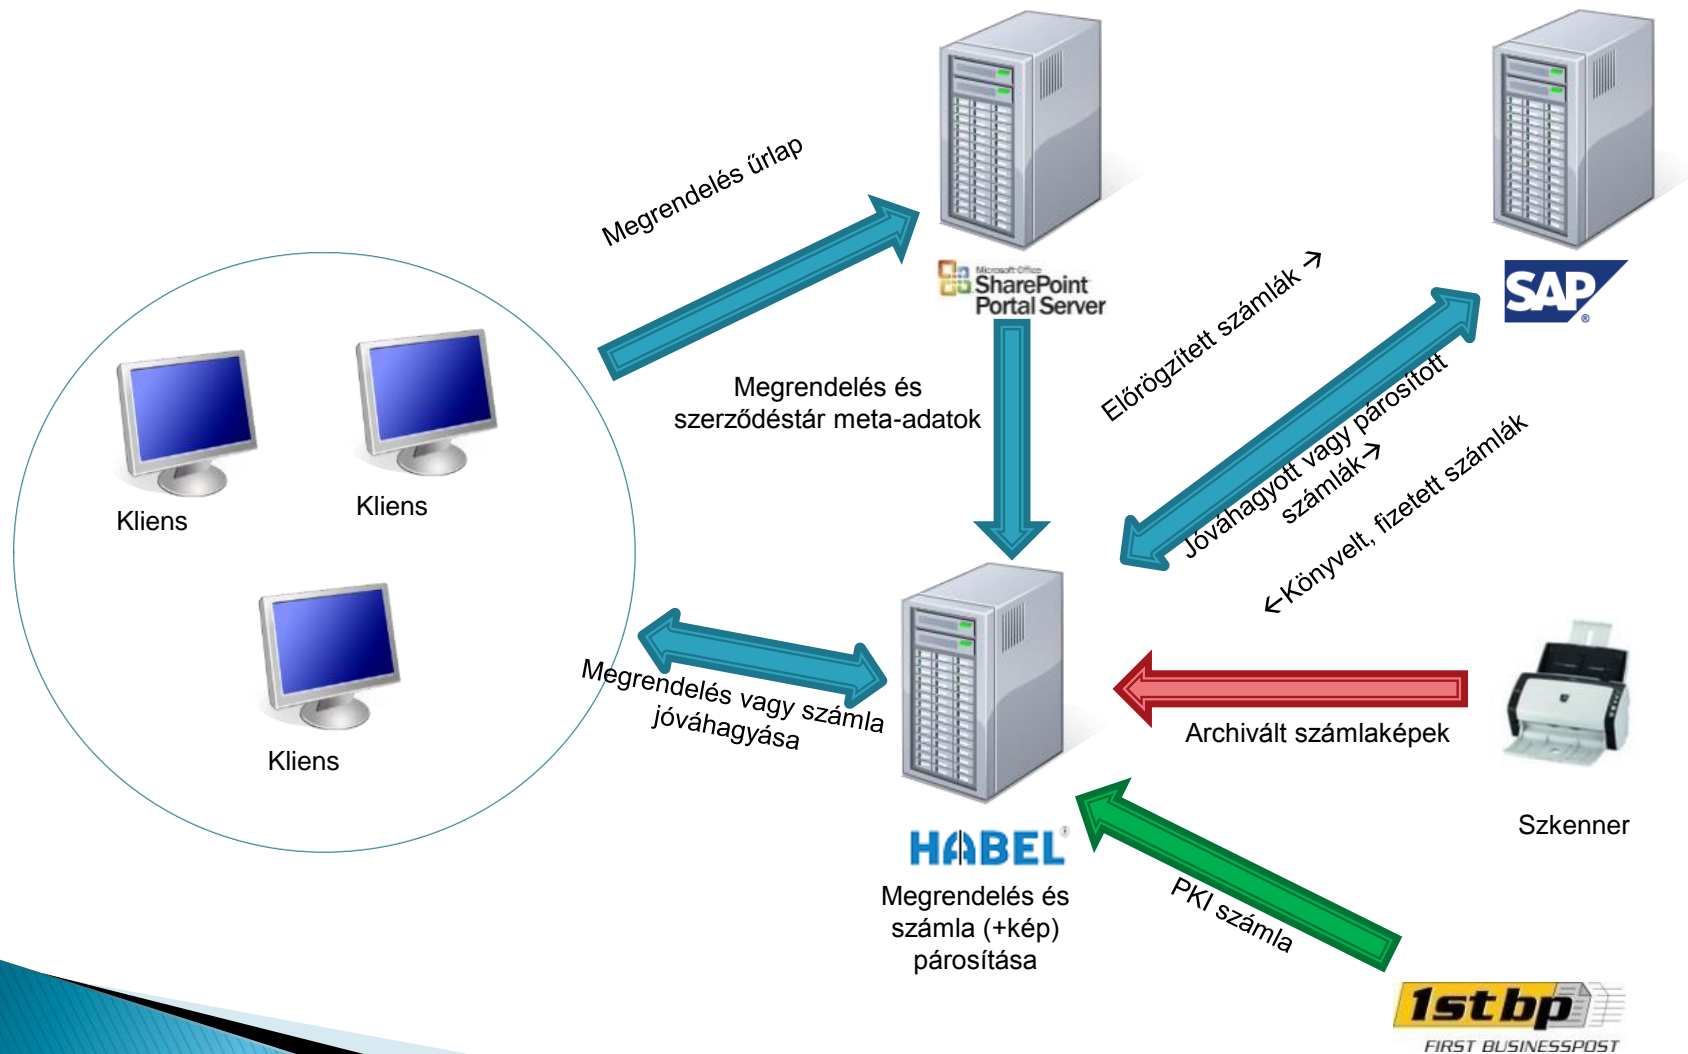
Megrendelés űrlap

Microsoft Office SharePoint Portal Server

SAP

Előrögzített számlák →

Megrendelés és szerződéstár meta-adatok

Jóváhagyott vagy párosított számlák →

←Könyvelt, fizetett számlák

Kliens

Kliens

Kliens

Megrendelés vagy számla jóváhagyása

Archivált számlaképek

Szkenner

HABEL

Megrendelés és számla (+kép) párosítása

PKI számla

1stbp FIRST BUSINESSPOST